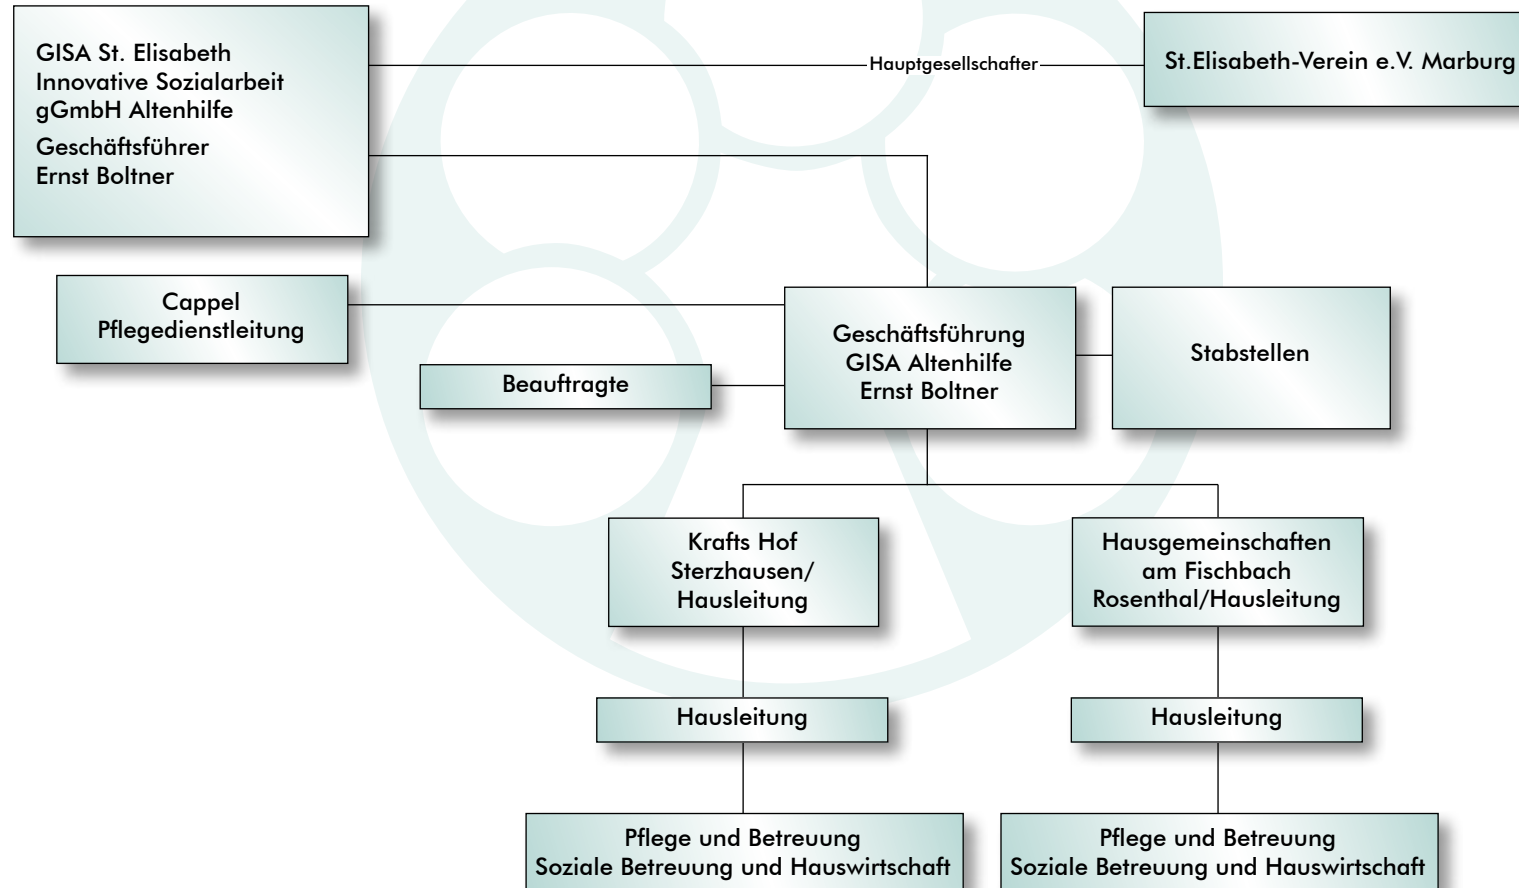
GISA St. Elisabeth
Innovative Sozialarbeit
gGmbH Altenhilfe
Geschäftsführer
Ernst Boltner

Hauptgesellschafter

St.Elisabeth-Verein e.V. Marburg

Cappel
Pflegedienstleitung

Geschäftsführung
GISA Altenhilfe
Ernst Boltner

Stabstellen

Beauftragte

Krafts Hof
Sterzhausen/
Hausleitung

Hausgemeinschaften
am Fischbach
Rosenthal/Hausleitung

Hausleitung

Hausleitung

Pflege und Betreuung
Soziale Betreuung und Hauswirtschaft

Pflege und Betreuung
Soziale Betreuung und Hauswirtschaft